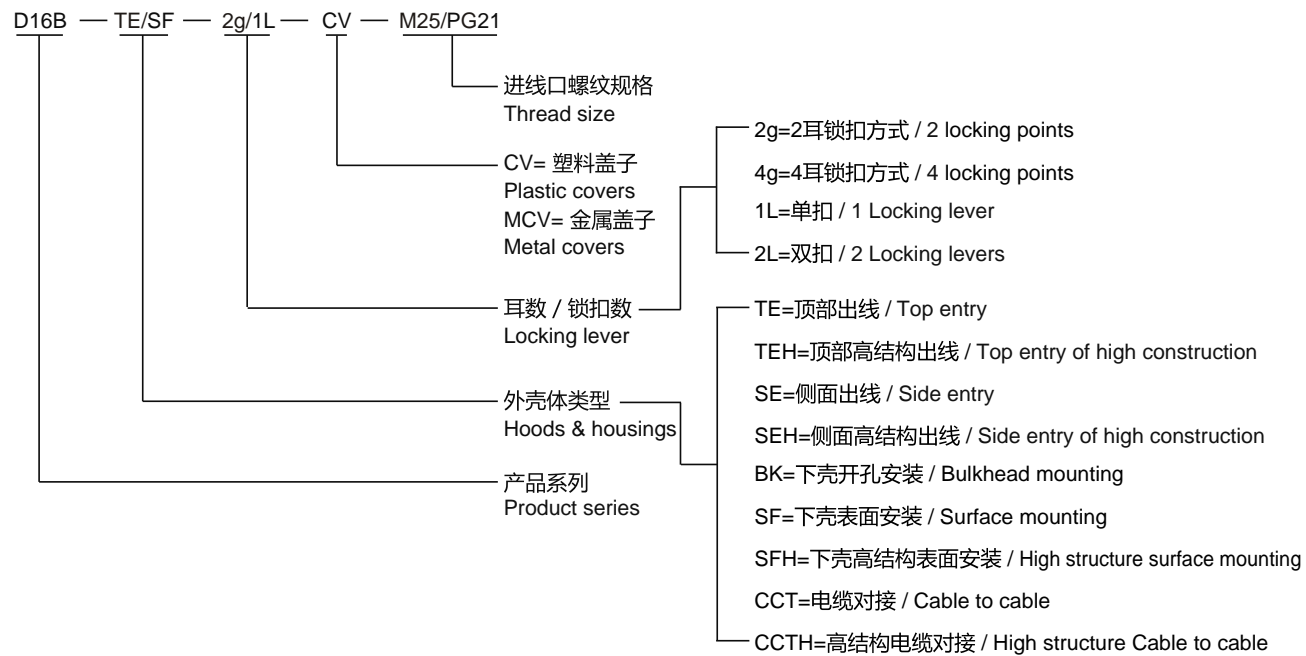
D16B — TE/SF — 2g/1L — CV — M25/PG21

进线口螺纹规格
Thread size

CV= 塑料盖子
Plastic covers
MCV= 金属盖子
Metal covers

2g=2耳锁扣方式 / 2 locking points
4g=4耳锁扣方式 / 4 locking points
1L=单扣 / 1 Locking lever
2L=双扣 / 2 Locking levers

耳数 / 锁扣数
Locking lever

TE=顶部出线 / Top entry
TEH=顶部高结构出线 / Top entry of high construction
SE=侧面出线 / Side entry
SEH=侧面高结构出线 / Side entry of high construction
BK=下壳开孔安装 / Bulkhead mounting
SF=下壳表面安装 / Surface mounting
SFH=下壳高结构表面安装 / High structure surface mounting
CCT=电缆对接 / Cable to cable
CCTH=高结构电缆对接 / High structure Cable to cable

外壳体类型
Hoods & housings

产品系列
Product series